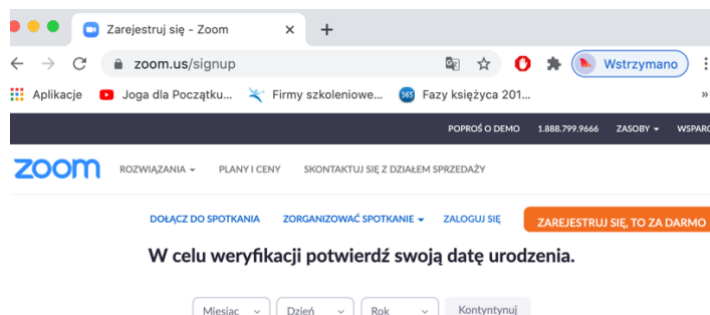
Zarejestruj się - Zoom
×
+
zoom.us/signup
Wstrzymano
Aplikacje
Joga dla Początku...
Firmy szkoleniowe...
Fazy księżyca 201...
»
POPROŚ O DEMO
1.888.799.9666
ZASOBY
WSPARC
zoom
ROZWIĄZANIA
PLANY I CENY
SKONTAKTUJ SIĘ Z DZIAŁEM SPRZEDAŻY
DOŁĄCZ DO SPOTKANIA
ZORGANIZOWAĆ SPOTKANIE
ZALOGUJ SIĘ
ZAREJESTRUJ SIĘ, TO ZA DARMO

W celu weryfikacji potwierdź swoją datę urodzenia.

Miesiac
Dzień
Rok
Kontyntynuj